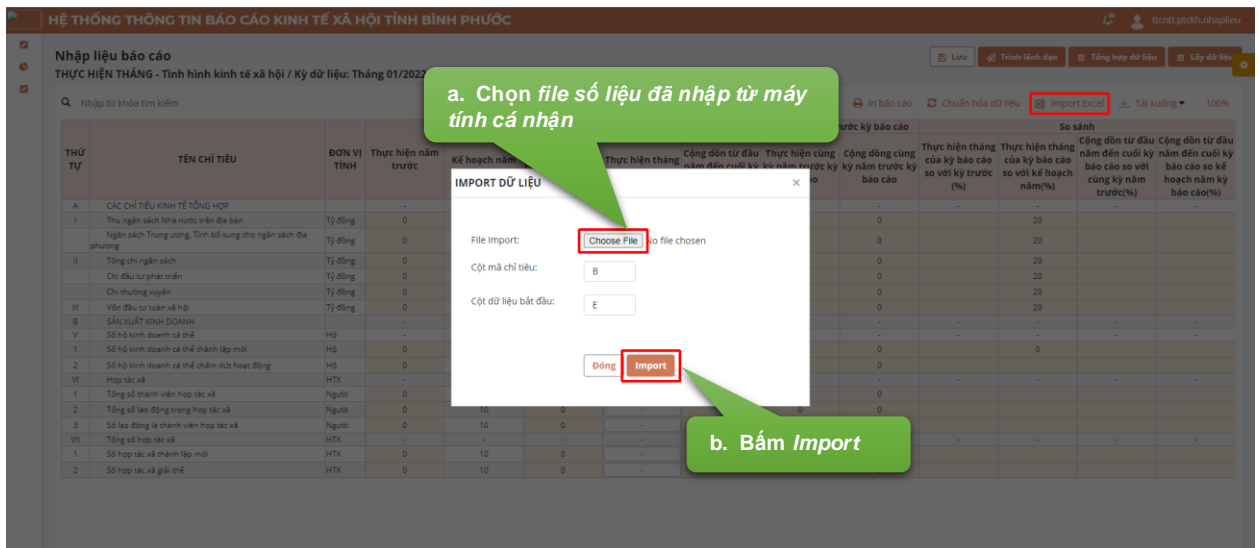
HỆ THỐNG THÔNG TIN BÁO CÁO KINH TẾ XÃ HỘI TỈNH BÌNH PHƯỚC

ttcntt.ptckh.nhaplieu

Nhập liệu báo cáo

THỰC HIỆN THÁNG - Tình hình kinh tế xã hội / Kỳ dữ liệu: Tháng 01/2022

Lưu | Trình lãnh đạo | Tổng hợp dữ liệu | Lấy dữ liệu

Nhập từ khóa tìm kiếm

In báo cáo | Chuẩn hóa dữ liệu | Import Excel | Tải xuống | 100%

a. Chọn *file số liệu đã nhập từ máy tính cá nhân*

| THỨ TỰ | TÊN CHỈ TIÊU | ĐƠN VỊ TÍNH | Thực hiện năm trước | Kế hoạch năm | | Thực hiện tháng | Cộng dồn từ đầu năm đến cuối kỳ | Thực hiện cùng kỳ năm trước | Cộng dồng cùng kỳ năm trước kỳ báo cáo | Thực hiện tháng của kỳ báo cáo so với kỳ trước (%) | Thực hiện tháng của kỳ báo cáo so với kế hoạch năm(%) | Cộng dồn từ đầu năm đến cuối kỳ báo cáo so với cùng kỳ năm trước(%) | Cộng dồn từ đầu năm đến cuối kỳ báo cáo so kế hoạch năm kỳ báo cáo(%) |
|---|---|---|---|---|---|---|---|---|---|---|---|---|---|
| A | CÁC CHỈ TIÊU KINH TẾ TỔNG HỢP | | - | | | | | | - | - | - | - | - |
| I | Thu ngân sách Nhà nước trên địa bàn | Tỷ đồng | 0 | | | | | | 0 | | 20 | | |
| | Ngân sách Trung ương, Tỉnh bổ sung cho ngân sách địa phương | Tỷ đồng | 0 | | | | | | 0 | | 20 | | |
| II | Tổng chi ngân sách | Tỷ đồng | 0 | | | | | | 0 | | 20 | | |
| | Chi đầu tư phát triển | Tỷ đồng | 0 | | | | | | 0 | | 20 | | |
| | Chi thường xuyên | Tỷ đồng | 0 | | | | | | 0 | | 20 | | |
| III | Vốn đầu tư toàn xã hội | Tỷ đồng | 0 | | | | | | 0 | | 20 | | |
| B | SẢN XUẤT KINH DOANH | | - | | | | | | - | - | - | - | - |
| V | Số hộ kinh doanh cá thể | Hộ | - | | | | | | - | - | - | - | - |
| 1 | Số hộ kinh doanh cá thể thành lập mới | Hộ | 0 | | | | | | 0 | | 0 | | |
| 2 | Số hộ kinh doanh cá thể chấm dứt hoạt động | Hộ | 0 | | | | | | 0 | | | | |
| VI | Hợp tác xã | HTX | - | | | | | | - | - | - | - | - |
| 1 | Tổng số thành viên hợp tác xã | Người | 0 | | | | | | 0 | | | | |
| 2 | Tổng số lao động trong hợp tác xã | Người | 0 | 10 | 0 | - | | 0 | 0 | | | | |
| 3 | Số lao động là thành viên hợp tác xã | Người | 0 | 10 | 0 | - | | | | | | | |
| VII | Tổng số hợp tác xã | HTX | - | - | - | | | | | - | - | - | - |
| 1 | Số hợp tác xã thành lập mới | HTX | 0 | 10 | 0 | - | | | | | | | |
| 2 | Số hợp tác xã giải thể | HTX | 0 | 10 | 0 | - | | | | | | | |

So sánh

IMPORT DỮ LIỆU ×

File Import: Choose File No file chosen

Cột mã chỉ tiêu: B

Cột dữ liệu bắt đầu: E

Đóng | Import

b. Bấm *Import*